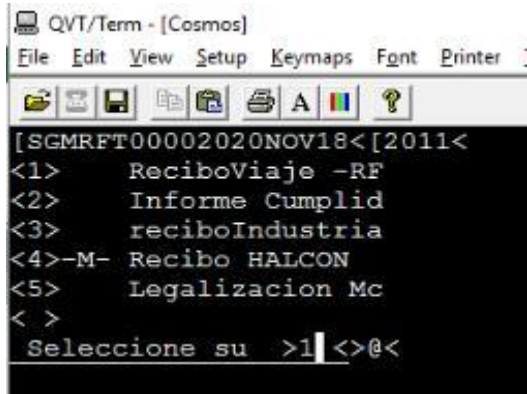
QVT/Term - [Cosmos]

File Edit View Setup Keymaps Font Printer

[SGMRFT00002020NOV18<[2011<
<1> ReciboViaje -RF
<2> Informe Cumplid
<3> reciboIndustria
<4>-M- Recibo HALCON
<5> Legalizacion Mc
< >
Seleccione su >1 <>@<